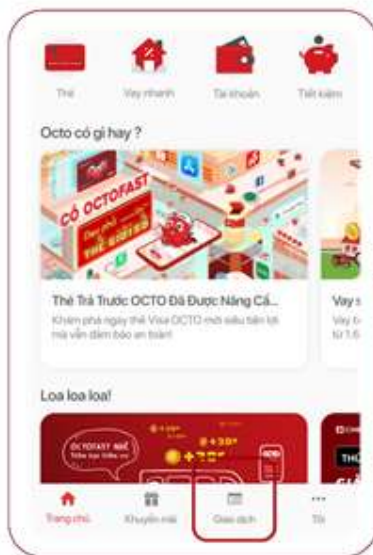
Thẻ
Vay nhanh
Tài khoản
Tiết kiệm

Octo có gì hay ?

CÓ OCTOFAST

Thẻ Trả Trước OCTO Đã Được Nâng Cấ...
Khám phá ngay thẻ Visa OCTO mới siêu tiện lợi mà vẫn đảm bảo an toàn!

Vay
Vay t
từ 1.6

Loa loa loa!

OCTOFAST NHÉ

Trang chủ
Khuyến mãi
Giao dịch
Tôi